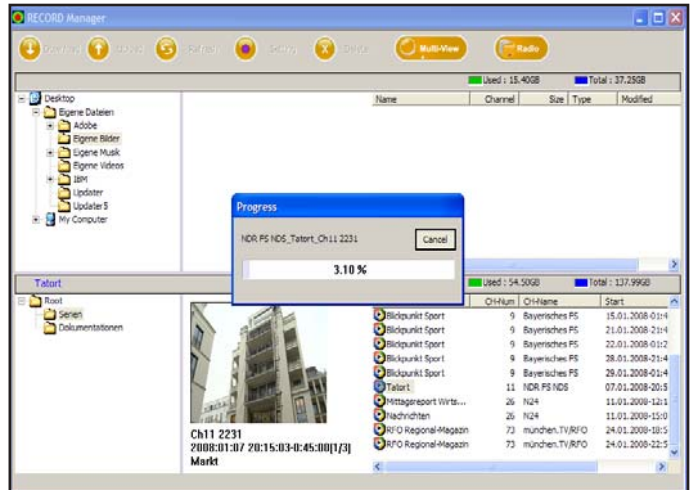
RECORD Manager

Download Upload Refresh Setting Delete Multi-View Radio

Used : 15.40GB Total : 37.25GB

Desktop
Eigene Dateien
Adobe
Eigene Bilder
Eigene Musik
Eigene Videos
IBM
Updater
Updater5
My Computer

| Name | Channel | Size | Type | Modified |
|---|---|---|---|---|

Progress

NDR FS NDS_Tatort_Ch11 2231

Cancel

3.10 %

Tatort

Used : 54.50GB Total : 137.99GB

Root
Serien
Dokumentationen

Ch11 2231
2008:01:07 20:15:03-0:45:00[1/3]
Markt

| | CH-Num | CH-Name | Start |
|---|---|---|---|
| Blickpunkt Sport | 9 | Bayerisches FS | 15.01.2008-01:4 |
| Blickpunkt Sport | 9 | Bayerisches FS | 21.01.2008-21:4 |
| Blickpunkt Sport | 9 | Bayerisches FS | 22.01.2008-01:2 |
| Blickpunkt Sport | 9 | Bayerisches FS | 28.01.2008-21:4 |
| Blickpunkt Sport | 9 | Bayerisches FS | 29.01.2008-01:4 |
| Tatort | 11 | NDR FS NDS | 07.01.2008-20:1 |
| Mittagsreport Wirts... | 26 | N24 | 11.01.2008-12:1 |
| Nachrichten | 26 | N24 | 11.01.2008-15:0 |
| RFO Regional-Magazin | 73 | münchen.TV/RFO | 24.01.2008-18:5 |
| RFO Regional-Magazin | 73 | münchen.TV/RFO | 24.01.2008-22:5 |